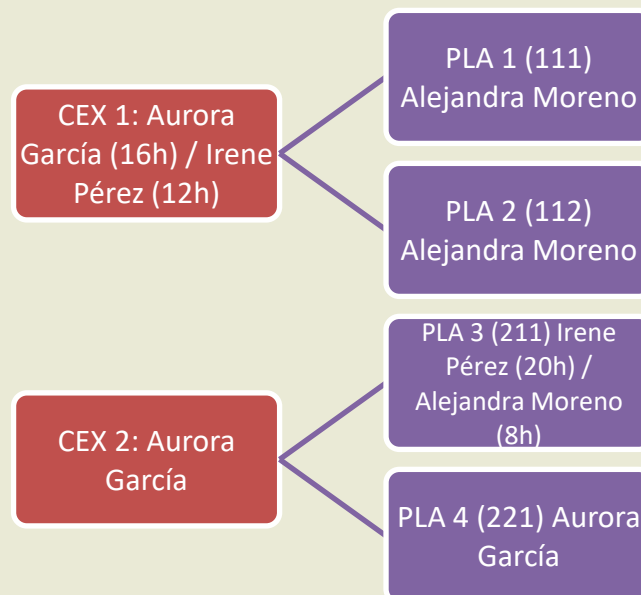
CEX 1: Aurora García (16h) / Irene Pérez (12h)

PLA 1 (111) Alejandra Moreno

PLA 2 (112) Alejandra Moreno

CEX 2: Aurora García

PLA 3 (211) Irene Pérez (20h) / Alejandra Moreno (8h)

PLA 4 (221) Aurora García